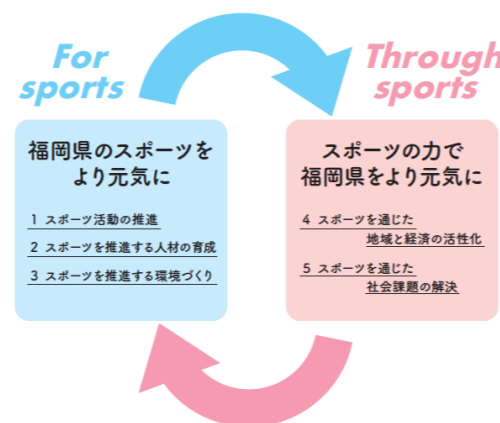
For sports

福岡県のスポーツをより元気に

1 スポーツ活動の推進
2 スポーツを推進する人材の育成
3 スポーツを推進する環境づくり

Through sports

スポーツの力で福岡県をより元気に

4 スポーツを通じた地域と経済の活性化
5 スポーツを通じた社会課題の解決